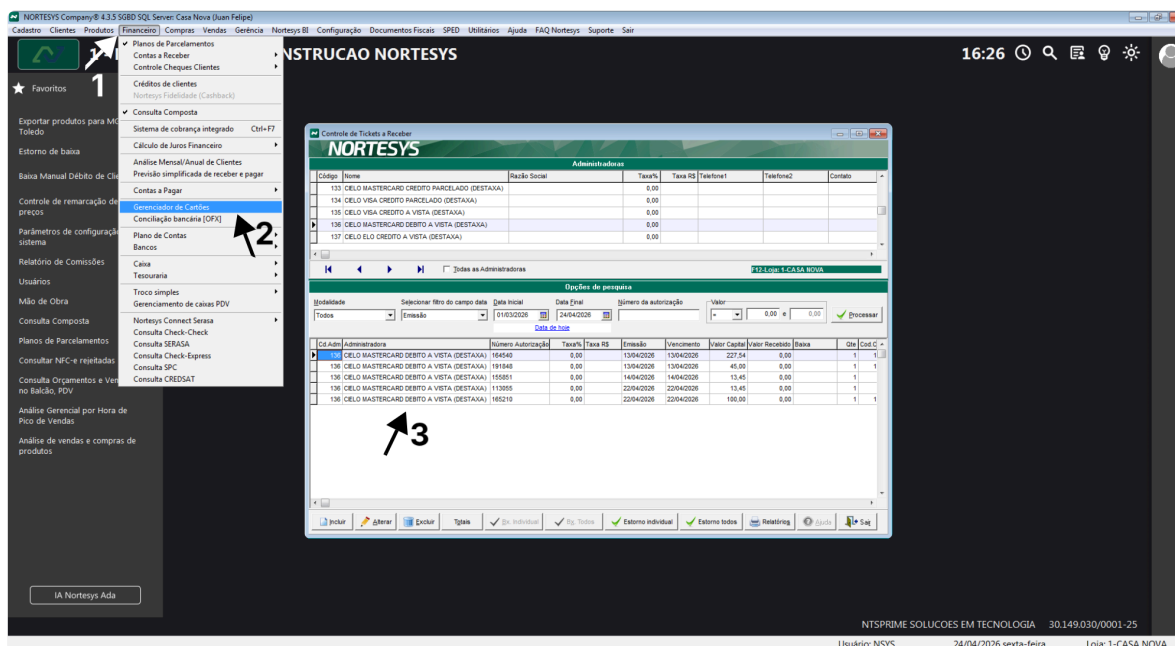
NORTESYS Company® 4.3.5 SGBD SQL Server: Casa Nova (Juan Felipe)

Cadastro Clientes Produtos Financeiro Compras Vendas Gerência Nortesys BI Configuração Documentos Fiscais SPED Utilitários Ajuda FAQ Nortesys Suporte Sair

NSTRUCAO NORTESYS

16:26

Favoritos

1

Exportar produtos para MG Toledo

Estorno de baixa

Baixa Manual Débito de Cli

Controle de remarcação de preços

Parâmetros de configuração sistema

Relatório de Comissões

Usuários

Mão de Obra

Consulta Composta

Planos de Parcelamentos

Consultar NFC-e rejeitadas

Consulta Orçamentos e Ven no Balcão, PDV

Análise Gerencial por Hora de Pico de Vendas

Análise de vendas e compras de produtos

IA Nortesys Ada

Planos de Parcelamentos
Contas a Receber
Controle Cheques Clientes
Créditos de clientes
Nortesys Fidelidade (Cashback)
Consulta Composta
Sistema de cobrança integrado Ctrl+F7
Cálculo de Juros Financeiro
Análise Mensal/Anual de Clientes
Previsão simplificada de receber e pagar
Contas a Pagar
Gerenciador de Cartões
Conciliação bancária [OFX]
Plano de Contas
Bancos
Caixa
Tesouraria
Troco simples
Gerenciamento de caixas PDV
Nortesys Connect Serasa
Consulta Check-Check
Consulta SERASA
Consulta Check-Express
Consulta SPC
Consulta CREDSAT

2

Controle de Tickets a Receber

NORTESYS

Administradoras

| Código | Nome | Razão Social | Taxa% | Taxa R$ | Telefone1 | Telefone2 | Contato |
|---|---|---|---|---|---|---|---|
| 133 | CIELO MASTERCARD CREDITO PARCELADO (DESTAXA) | | 0,00 | | | | |
| 134 | CIELO VISA CREDITO PARCELADO (DESTAXA) | | 0,00 | | | | |
| 135 | CIELO VISA CREDITO A VISTA (DESTAXA) | | 0,00 | | | | |
| 136 | CIELO MASTERCARD DEBITO A VISTA (DESTAXA) | | 0,00 | | | | |
| 137 | CIELO ELO CREDITO A VISTA (DESTAXA) | | 0,00 | | | | |

Todas as Administradoras

F12-Loja: 1-CASA NOVA

Opções de pesquisa

Modalidade: Todos
Selecionar filtro do campo data: Emissão
Data Inicial: 01/03/2026
Data Final: 24/04/2026
Data de hoje
Número da autorização
Valor: = 0,00 e 0,00
Processar

| Cd.Adm | Administradora | Número Autorização | Taxa% | Taxa R$ | Emissão | Vencimento | Valor Capital | Valor Recebido | Baixa | Qte | Cod.C |
|---|---|---|---|---|---|---|---|---|---|---|---|
| 136 | CIELO MASTERCARD DEBITO A VISTA (DESTAXA) | 164540 | 0,00 | | 13/04/2026 | 13/04/2026 | 227,54 | 0,00 | | 1 | 1 |
| 136 | CIELO MASTERCARD DEBITO A VISTA (DESTAXA) | 191848 | 0,00 | | 13/04/2026 | 13/04/2026 | 45,00 | 0,00 | | 1 | |
| 136 | CIELO MASTERCARD DEBITO A VISTA (DESTAXA) | 155851 | 0,00 | | 14/04/2026 | 14/04/2026 | 13,45 | 0,00 | | 1 | |
| 136 | CIELO MASTERCARD DEBITO A VISTA (DESTAXA) | 113055 | 0,00 | | 22/04/2026 | 22/04/2026 | 13,45 | 0,00 | | 1 | |
| 136 | CIELO MASTERCARD DEBITO A VISTA (DESTAXA) | 165210 | 0,00 | | 22/04/2026 | 22/04/2026 | 100,00 | 0,00 | | 1 | 1 |

3

Incluir Alterar Excluir Totais Bx. Individual Bx. Todos Estorno individual Estorno todos Relatório Ajuda Sair

NTSPRIME SOLUCOES EM TECNOLOGIA 30.149.030/0001-25

Usuário: NSYS 24/04/2026 sexta-feira Loja: 1-CASA NOVA